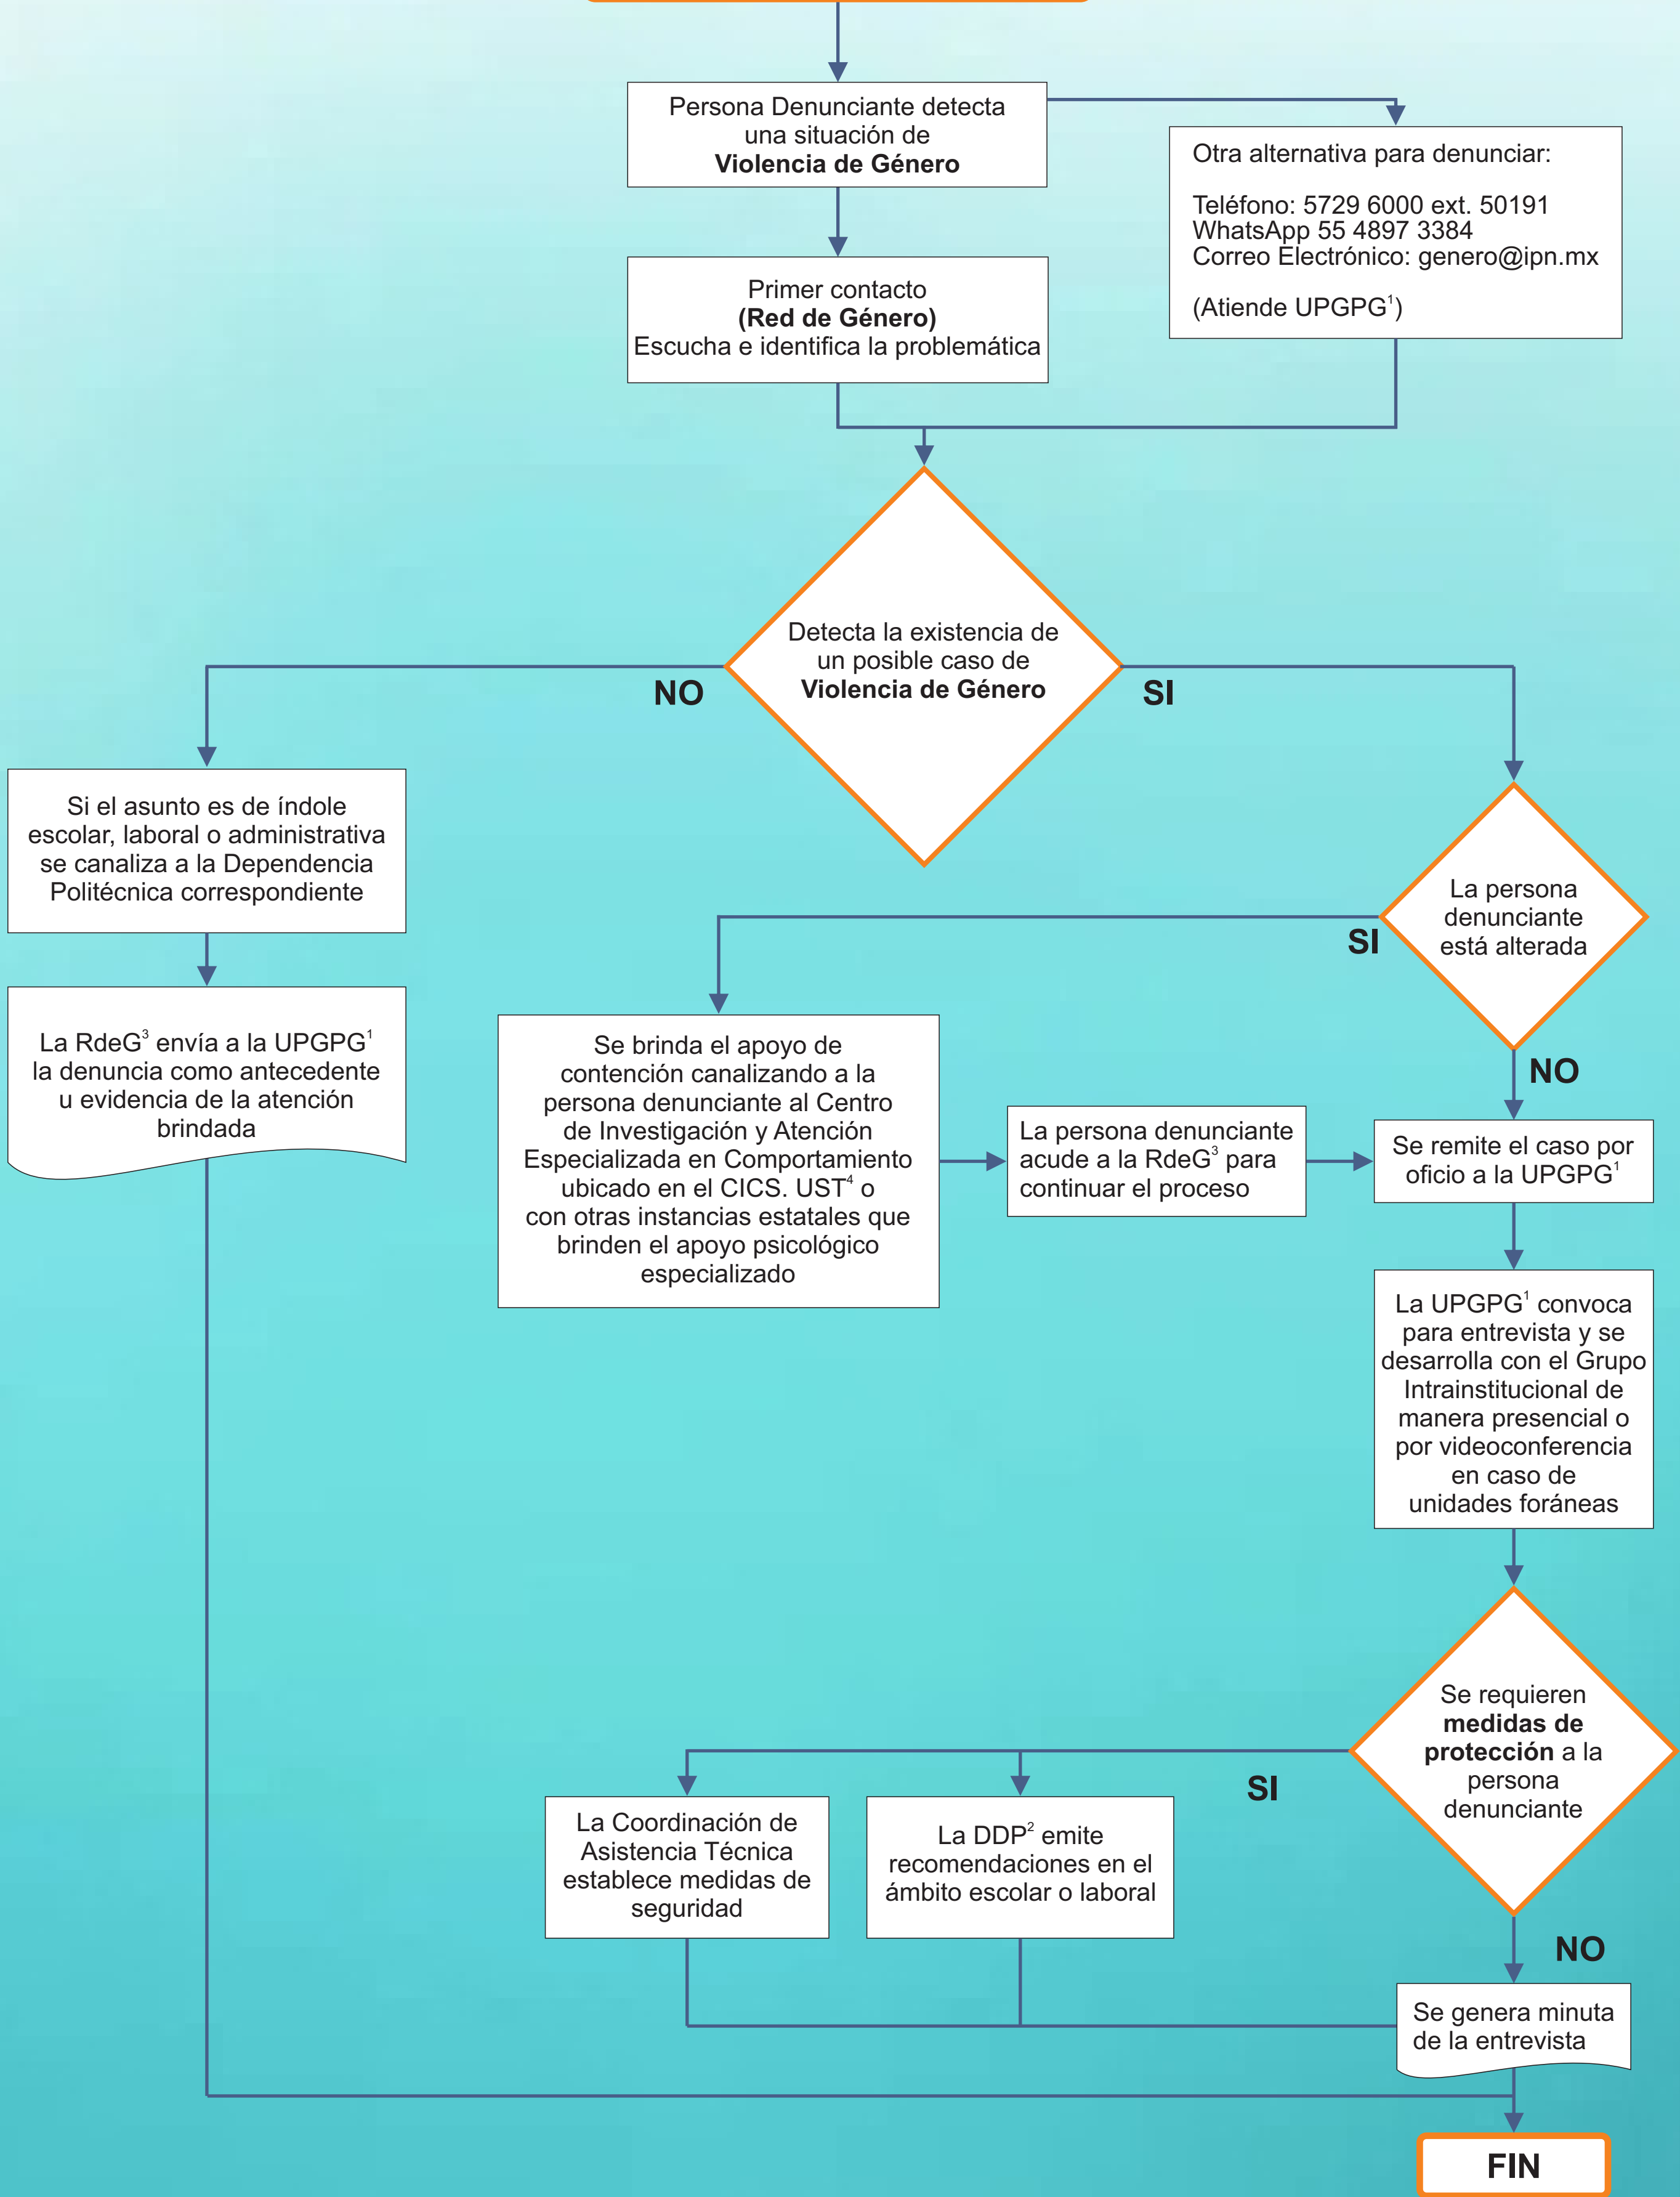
Persona Denunciante detecta una situación de **Violencia de Género**

Otra alternativa para denunciar:

Teléfono: 5729 6000 ext. 50191
WhatsApp 55 4897 3384
Correo Electrónico: genero@ipn.mx

(Atiende UPGPG$^1$)

Primer contacto
**(Red de Género)**
Escucha e identifica la problemática

Detecta la existencia de un posible caso de **Violencia de Género**

NO

SI

Si el asunto es de índole escolar, laboral o administrativa se canaliza a la Dependencia Politécnica correspondiente

La RdeG$^3$ envía a la UPGPG$^1$ la denuncia como antecedente u evidencia de la atención brindada

La persona denunciante está alterada

SI

Se brinda el apoyo de contención canalizando a la persona denunciante al Centro de Investigación y Atención Especializada en Comportamiento ubicado en el CICS. UST$^4$ o con otras instancias estatales que brinden el apoyo psicológico especializado

La persona denunciante acude a la RdeG$^3$ para continuar el proceso

NO

Se remite el caso por oficio a la UPGPG$^1$

La UPGPG$^1$ convoca para entrevista y se desarrolla con el Grupo Intrainstitucional de manera presencial o por videoconferencia en caso de unidades foráneas

Se requieren **medidas de protección** a la persona denunciante

SI

La Coordinación de Asistencia Técnica establece medidas de seguridad

La DDP$^2$ emite recomendaciones en el ámbito escolar o laboral

NO

Se genera minuta de la entrevista

FIN